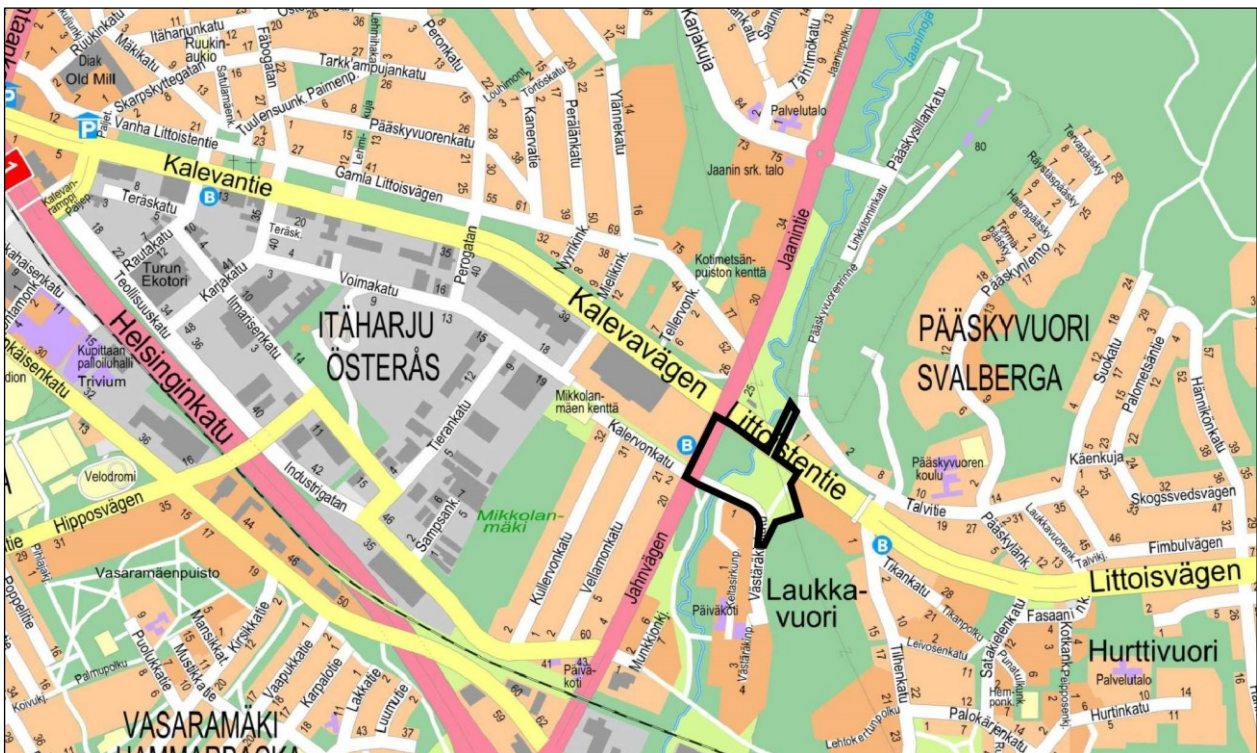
Ruukinkatu
Mäkikatu
Itäharjunkatu
Ruukin-aukio
Fabogatan
Peronkatu
Diak
Old Mill
Skarpskyttegatan
Tarkk'ampujankatu
Vanha Littoistentie
Tuulensuunk. Paimenp.
Pääskyvuorenkatu
Kanervatie
Peräläntie
Ylämäentie
Karjakuja
Tähtimökatu
Palvelutalo
Pääskysillankatu
Jaanin srk. talo
Kalevantie
Gamla Littoisvägen
Teräskatu
Rautakatu
Turun Ekotori
Karjakatu
Ilmarisenkatu
Voimakatu
Perogatan
Nyyrikink.
Metelikink.
Kotimetsän-puiston kenttä
Jaanintie
Pääskyvuorenrinne
Linkkitorninkatu
Pääskynlento
Teollisuuskatu
Helsinginkatu
ITÄHARJU
ÖSTERÅS
Kalevavägen
Tellervonk.
PÄÄSKYVUORI
SVALBERGA
Suokatu
Palometsäntie
Hännikonkatu
Kupittaan palloiluhalli
Trivium
Tierankatu
Mikkolan-mäen kenttä
Kalervonkatu
Littoistentie
Pääskyvuoren koulu
Käenkuja
Skogssvedsvägen
Velodromi
Industrigatan
Sampsank.
Mikkolan-mäki
Talvitie
Pääskylank.
Fimbulvägen
Hippo­svägen
Kullervonkatu
Vellamonkatu
Jahnvägen
Västäräk.
Laukka-vuori
Tikankatu
Littoisvägen
Vasaramäenpuisto
Mansikkat.
Kirsikkatie
Päiväkoti
Leivosenkatu
Satakielenkatu
Fasaani
Hurttivuori
Puolukkatie
Musiikkat.
Vaapukkatie
Karpalotie
Lakkatie
Munkkionk.
Päiväkoti
Tiilhenkatu
Palvelutalo
Hurtinkatu
VASARAMÄKI
Palokärenkatu